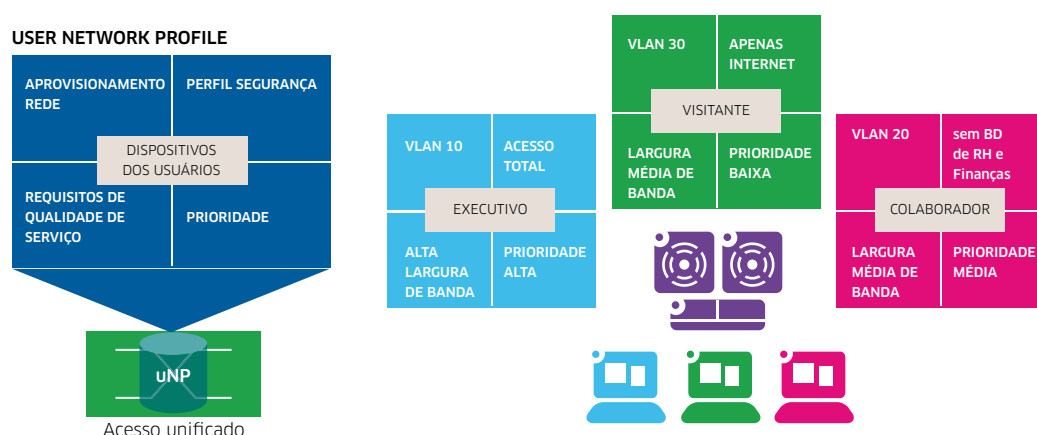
USER NETWORK PROFILE

APROVISIONAMENTO REDE

PERFIL SEGURANÇA

DISPOSITIVOS DOS USUÁRIOS

REQUISITOS DE QUALIDADE DE SERVIÇO

PRIORIDADE

uNP

Acesso unificado

VLAN 10

ACESSO TOTAL

EXECUTIVO

ALTA LARGURA DE BANDA

PRIORIDADE ALTA

VLAN 30

APENAS INTERNET

VISITANTE

LARGURA MÉDIA DE BANDA

PRIORIDADE BAIXA

VLAN 20

sem BD de RH e Finanças

COLABORADOR

LARGURA MÉDIA DE BANDA

PRIORIDADE MÉDIA